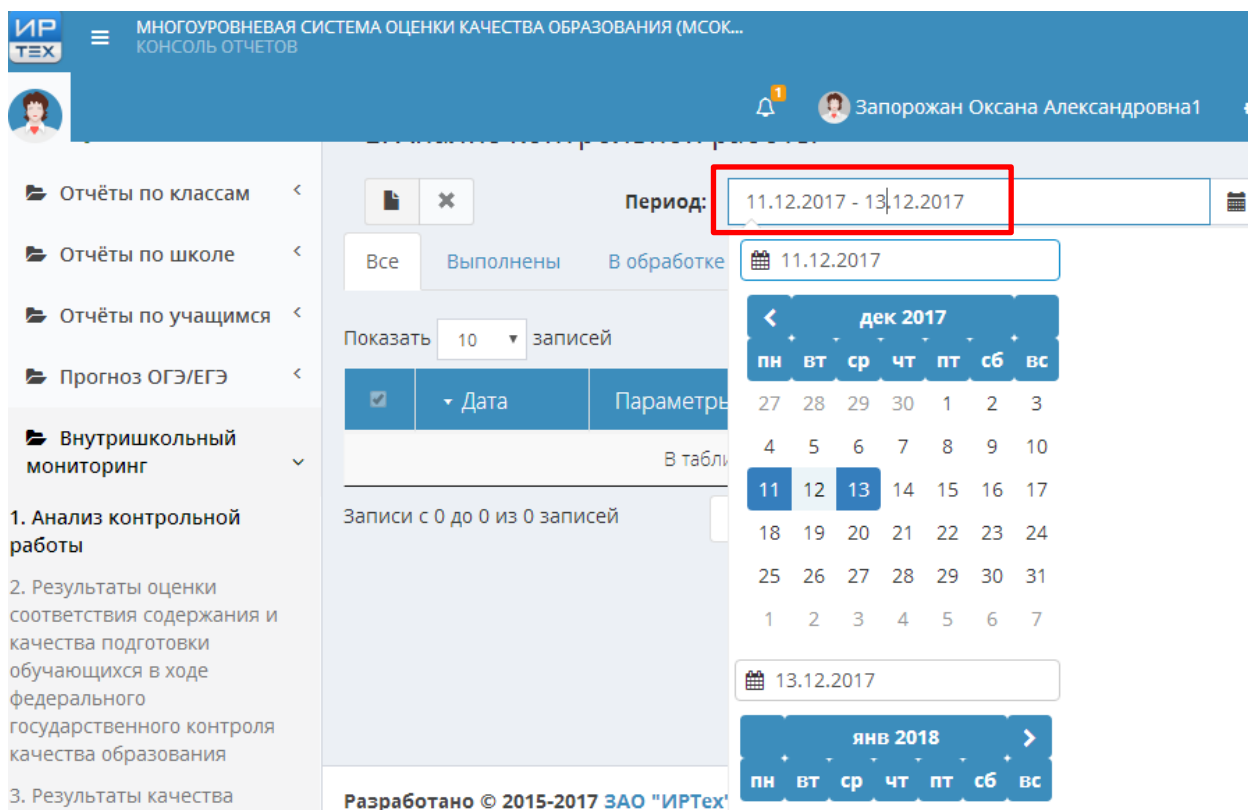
ИР ТЕХ

МНОГОУРОВНЕВАЯ СИСТЕМА ОЦЕНКИ КАЧЕСТВА ОБРАЗОВАНИЯ (МСОК...
КОНСОЛЬ ОТЧЕТОВ

1

Запорожан Оксана Александровна1

Отчёты по классам

Отчёты по школе

Отчёты по учащимся

Прогноз ОГЭ/ЕГЭ

Внутришкольный мониторинг

1. Анализ контрольной работы

2. Результаты оценки соответствия содержания и качества подготовки обучающихся в ходе федерального государственного контроля качества образования

3. Результаты качества

Период: 11.12.2017 - 13.12.2017

Все | Выполнены | В обработке

Показать 10 записей

| | Дата | Параметры |
|---|---|---|
| В табли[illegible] | | |

Записи с 0 до 0 из 0 записей

11.12.2017

дек 2017

| пн | вт | ср | чт | пт | сб | вс |
|---|---|---|---|---|---|---|
| 27 | 28 | 29 | 30 | 1 | 2 | 3 |
| 4 | 5 | 6 | 7 | 8 | 9 | 10 |
| 11 | 12 | 13 | 14 | 15 | 16 | 17 |
| 18 | 19 | 20 | 21 | 22 | 23 | 24 |
| 25 | 26 | 27 | 28 | 29 | 30 | 31 |
| 1 | 2 | 3 | 4 | 5 | 6 | 7 |

13.12.2017

янв 2018

| пн | вт | ср | чт | пт | сб | вс |
|---|---|---|---|---|---|---|

Разработано © 2015-2017 ЗАО "ИРТех"